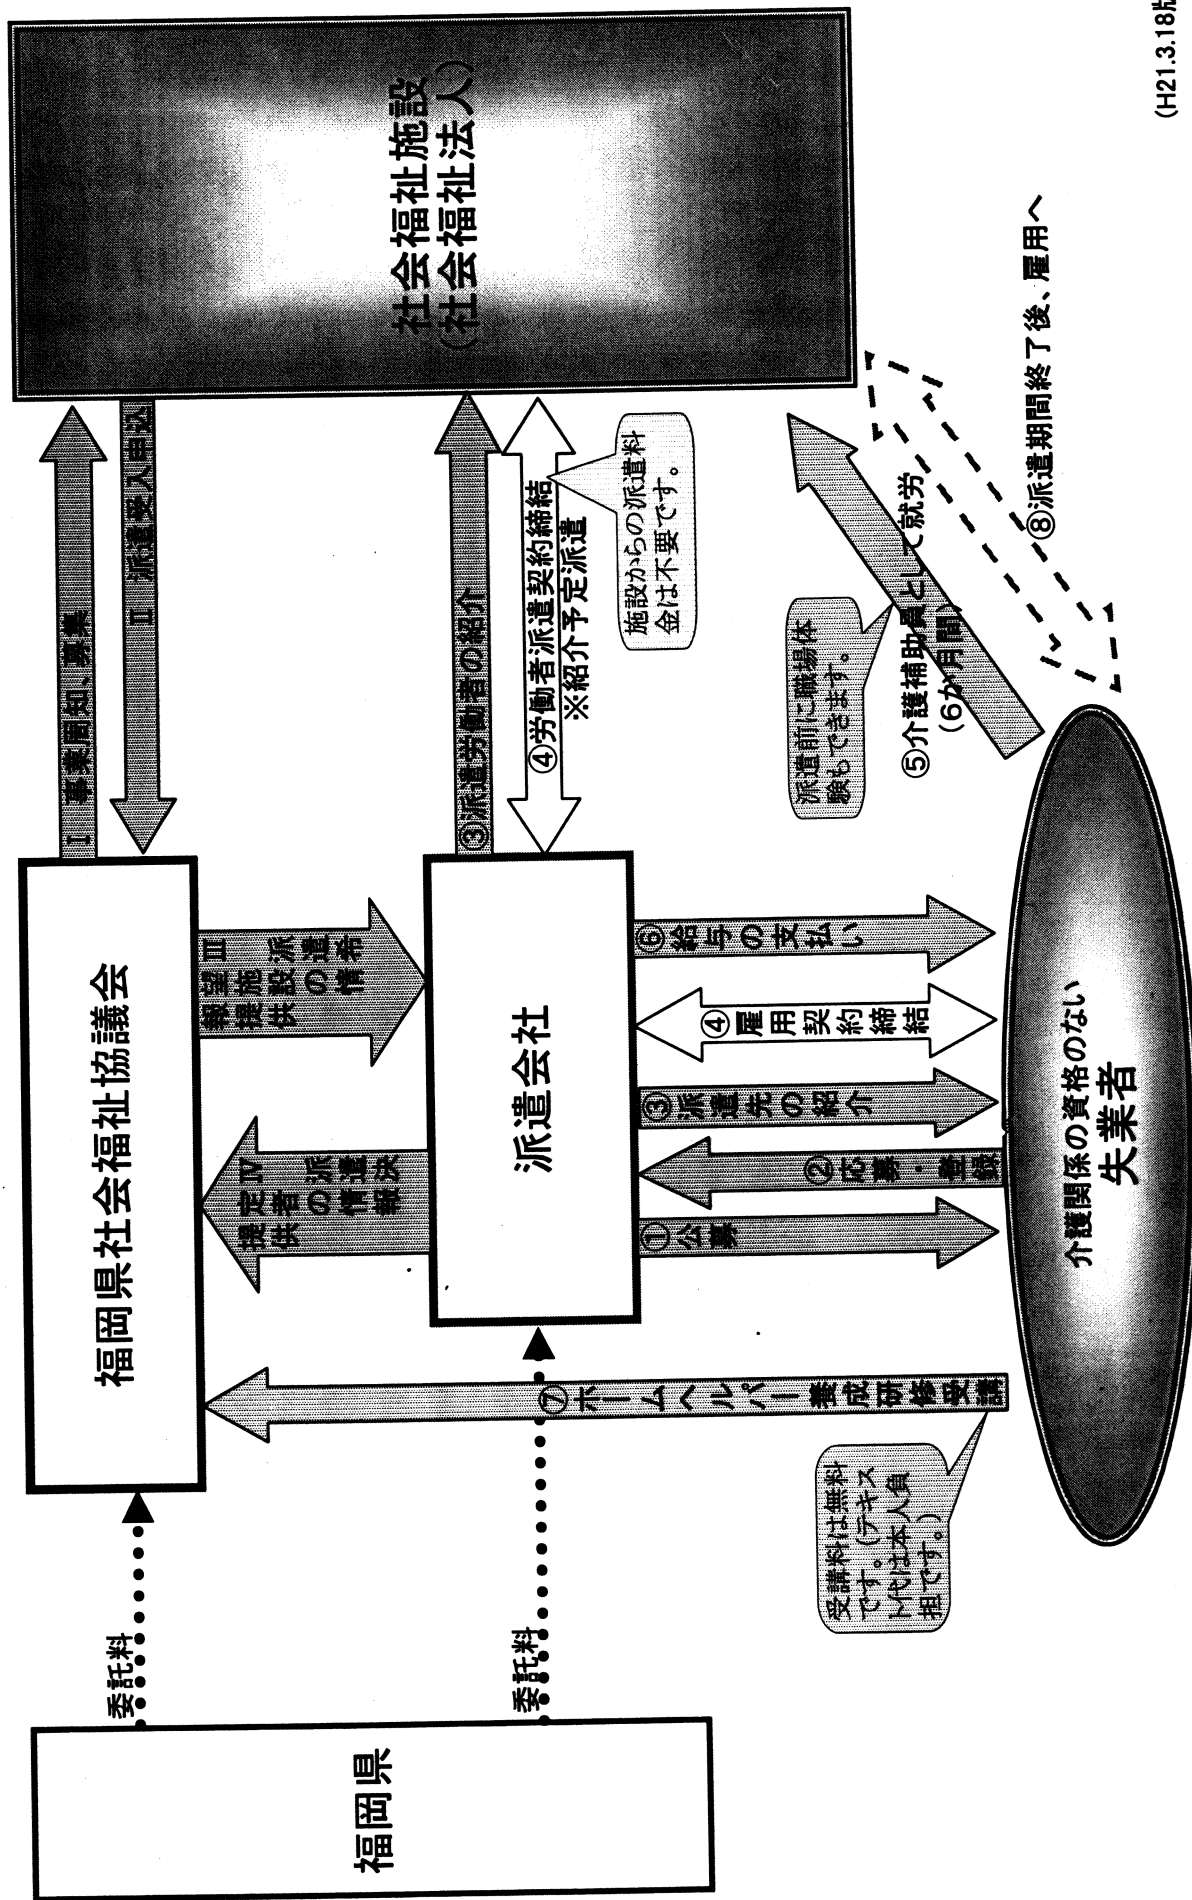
(H21.3.18版

社会福祉施設
(社会福祉法人)

Ⅰ 事業周知、募集

Ⅱ 派遣受入申込

③派遣労働者の紹介

④労働者派遣契約締結
※紹介予定派遣

施設からの派遣料金は不要です。

派遣前に職場体験もできます。

⑤介護補助員として就労
(6か月間)

⑧派遣期間終了後、雇用へ

福岡県社会福祉協議会

Ⅲ 派遣希望施設の情報提供

Ⅳ 派遣決定者の情報提供

派遣会社

⑥給与の支払い

④雇用契約締結

③派遣先の紹介

②応募・登録

①公募

介護関係の資格のない
失業者

⑦ホームヘルパー養成研修受講

受講料は無料です。(テキスト代は本人負担です。)

委託料

委託料

福岡県